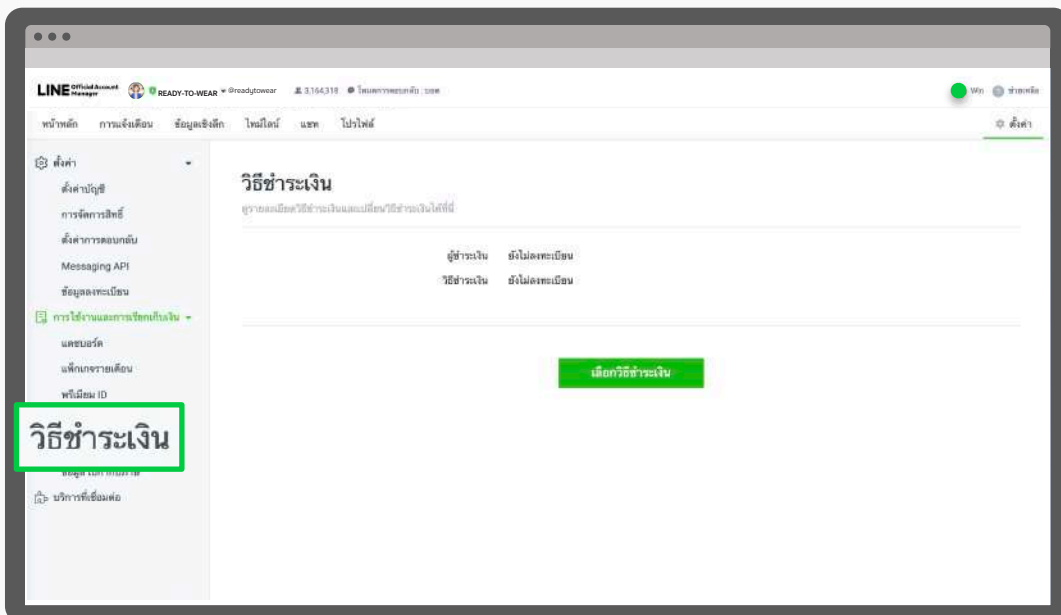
LINE Official Account Manager READY-TO-WEAR @readytowear 3,164,318 โหมดการตอบกลับ: บอท

Win ช่วยเหลือ

หน้าหลัก การแจ้งเตือน ข้อมูลเชิงลึก ไทม์ไลน์ แชท โปรไฟล์ ตั้งค่า

ตั้งค่า
ตั้งค่าบัญชี
การจัดการสิทธิ์
ตั้งค่าการตอบกลับ
Messaging API
ข้อมูลลงทะเบียน
การใช้งานและการเรียกเก็บเงิน
แดชบอร์ด
แพ็กเกจรายเดือน
พรีเมียม ID
วิธีชำระเงิน
ข้อมูลใบกำกับภาษี
บริการที่เชื่อมต่อ

วิธีชำระเงิน
ดูรายละเอียดวิธีชำระเงินและเปลี่ยนวิธีชำระเงินได้ที่นี่

ผู้ชำระเงิน ยังไม่ลงทะเบียน
วิธีชำระเงิน ยังไม่ลงทะเบียน

เลือกวิธีชำระเงิน